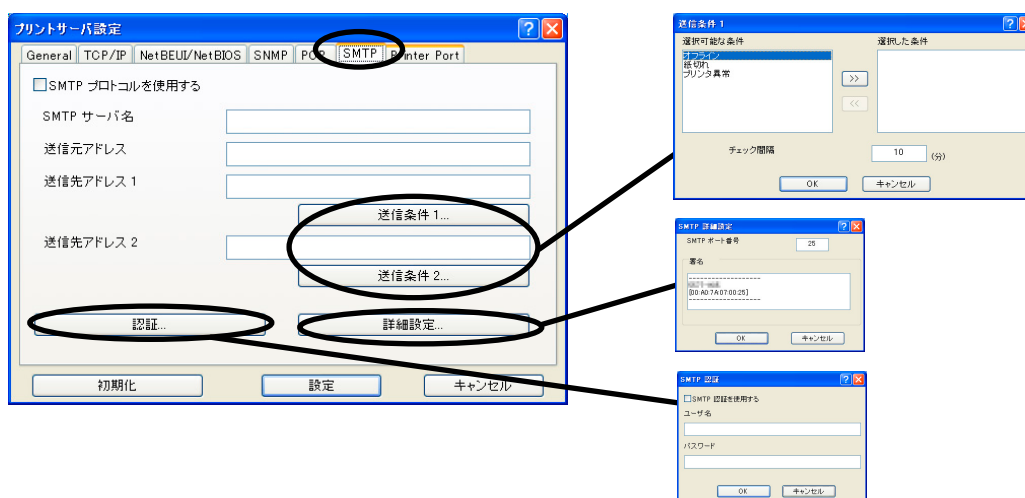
プリントサーバ設定

General | TCP/IP | NetBEUI/NetBIOS | SNMP | POP | SMTP | Printer Port

SMTP プロトコルを使用する

SMTP サーバ名

送信元アドレス

送信先アドレス 1

送信条件 1...

送信先アドレス 2

送信条件 2...

認証...

詳細設定...

初期化

設定

キャンセル

送信条件 1

選択可能な条件

オフライン
紙切れ
プリンタ異常

>>

<<

選択した条件

チェック間隔

10

(分)

OK

キャンセル

SMTP 詳細設定

SMTP ポート番号

25

署名

--------------------
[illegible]
[00:A0:7A:07:00:25]
--------------------

OK

キャンセル

SMTP 認証

SMTP 認証を使用する

ユーザ名

パスワード

OK

キャンセル